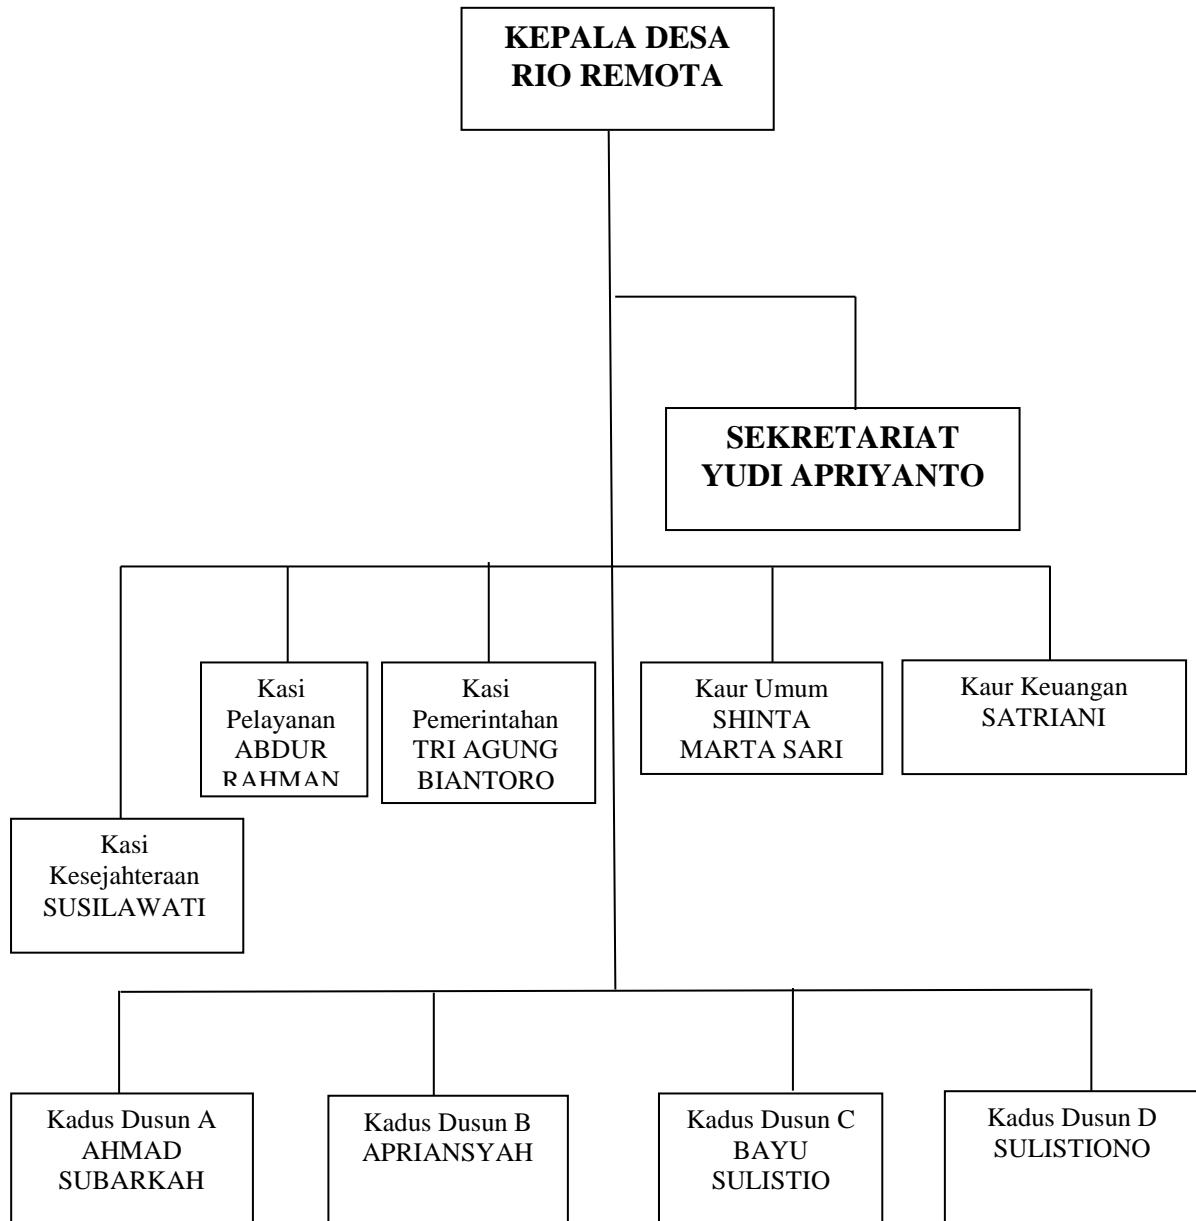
KEPALA DESA
RIO REMOTA

SEKRETARIAT
YUDI APRIYANTO

Kasi
Pelayanan
ABDUR
RAHMAN

Kasi
Pemerintahan
TRI AGUNG
BIANTORO

Kaur Umum
SHINTA
MARTA SARI

Kaur Keuangan
SATRIANI

Kasi
Kesejahteraan
SUSILAWATI

Kadus Dusun A
AHMAD
SUBARKAH

Kadus Dusun B
APRIANSYAH

Kadus Dusun C
BAYU
SULISTIO

Kadus Dusun D
SULISTIONO